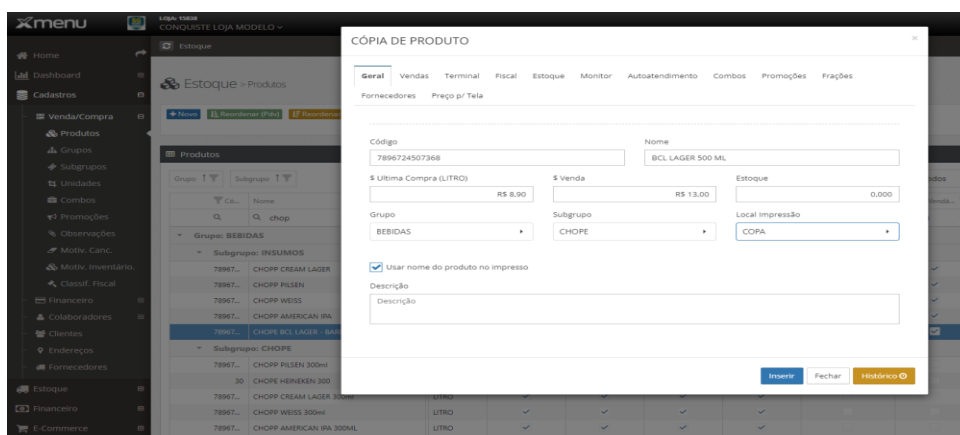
Xmenu

LOJA: 15838
CONQUISTE LOJA MODELO

Home
Dashboard
Cadastros
Venda/Compra
Produtos
Grupos
Subgrupos
Unidades
Combos
Promoções
Observações
Motiv. Canc.
Motiv. Inventário.
Classif. Fiscal
Financeiro
Colaboradores
Clientes
Endereços
Fornecedores
Estoque
Financeiro
E-Commerce

Estoque
Estoque » Produtos
+ Novo
Reordenar (Pdv)
Reordenar
Produtos
Grupo
Subgrupo
Có...
Nome
chop
Grupo: BEBIDAS
Subgrupo: INSUMOS
7896... CHOPP CREAM LAGER
7896... CHOPP PILSEN
7896... CHOPP WEISS
7896... CHOPP AMERICAN IPA
7896... CHOPE BCL LAGER - BAR
Subgrupo: CHOPE
7896... CHOPP PILSEN 300ml
30 CHOPE HEINEKEN 300
7896... CHOPP CREAM LAGER 300ml
7896... CHOPP WEISS 300ml
7896... CHOPP AMERICAN IPA 300ML
LITRO
LITRO
LITRO
dos

CÓPIA DE PRODUTO

Geral Vendas Terminal Fiscal Estoque Monitor Autoatendimento Combos Promoções Frações Fornecedores Preço p/ Tela

Código
7896724507368
Nome
BCL LAGER 500 ML
$ Ultima Compra (LITRO)
R$ 8.90
$ Venda
R$ 13.00
Estoque
0.000
Grupo
BEBIDAS
Subgrupo
CHOPE
Local Impressão
COPA
Usar nome do produto no impresso
Descrição
Descrição

Inserir
Fechar
Histórico